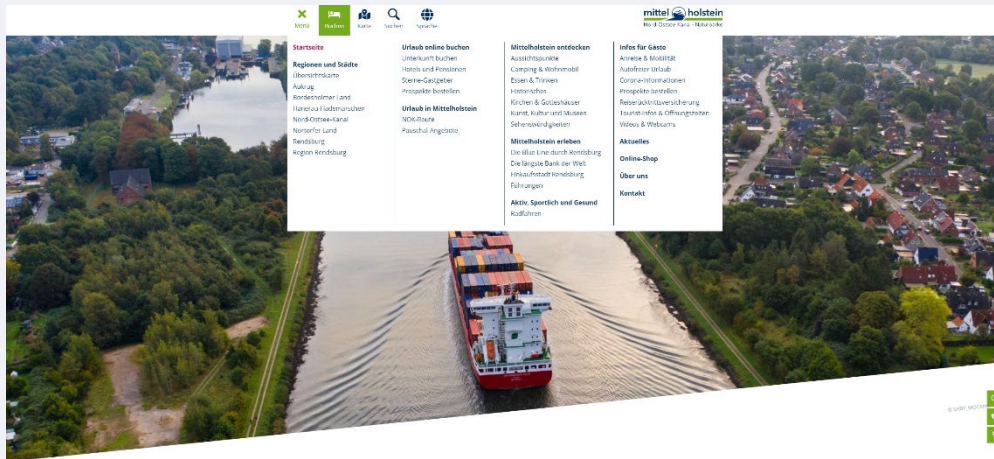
Menü
Buchen
Karte
Suchen
Sprache

mittel holstein
Nord-Ostsee-Kanal · Naturpark

Startseite

Regionen und Städte
Übersichtskarte
Aukrug
Bordesholmer Land
Hanerau-Hademarschen
Nord-Ostsee-Kanal
Nortorfer Land
Rendsburg
Region Rendsburg

Urlaub online buchen
Unterkunft buchen
Hotels und Pensionen
Sterne-Gastgeber
Prospekte bestellen

Urlaub in Mittelholstein
NOK-Route
Pauschal Angebote

Mittelholstein entdecken
Aussichtspunkte
Camping & Wohnmobil
Essen & Trinken
Historisches
Kirchen & Gotteshäuser
Kunst, Kultur und Museen
Sehenswürdigkeiten

Mittelholstein erleben
Die Blue Line durch Rendsburg
Die längste Bank der Welt
Einkaufsstadt Rendsburg
Führungen

Aktiv, Sportlich und Gesund
Radfahren

Infos für Gäste
Anreise & Mobilität
Autofreier Urlaub
Corona-Informationen
Prospekte bestellen
Reiserücktrittsversicherung
Touristinfos & Öffnungszeiten
Videos & Webcams

Aktuelles

Online-Shop

Über uns

Kontakt

© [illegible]